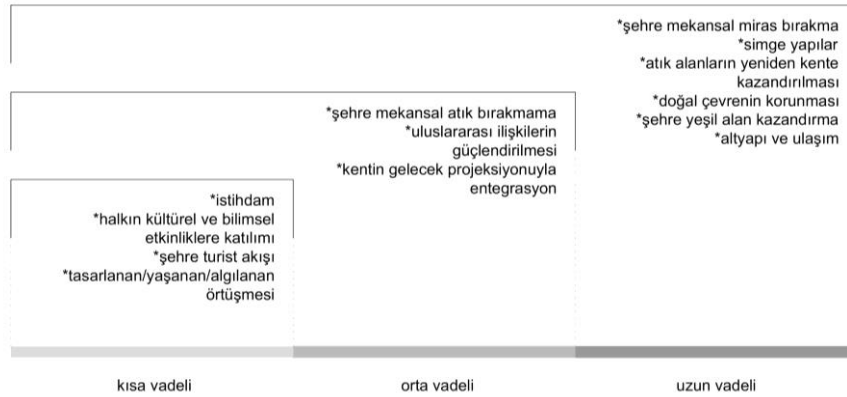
*şehre mekansal miras bırakma
*simge yapılar
*atık alanların yeniden kente kazandırılması
*doğal çevrenin korunması
*şehre yeşil alan kazandırma
*altyapı ve ulaşım

*şehre mekansal atık bırakmama
*uluslararası ilişkilerin güçlendirilmesi
*kentin gelecek projeksiyonuyla entegrasyon

*istihdam
*halkın kültürel ve bilimsel etkinliklere katılımı
*şehre turist akışı
*tasarlanan/yaşanan/algılanan örtüşmesi

kısa vadeli

orta vadeli

uzun vadeli